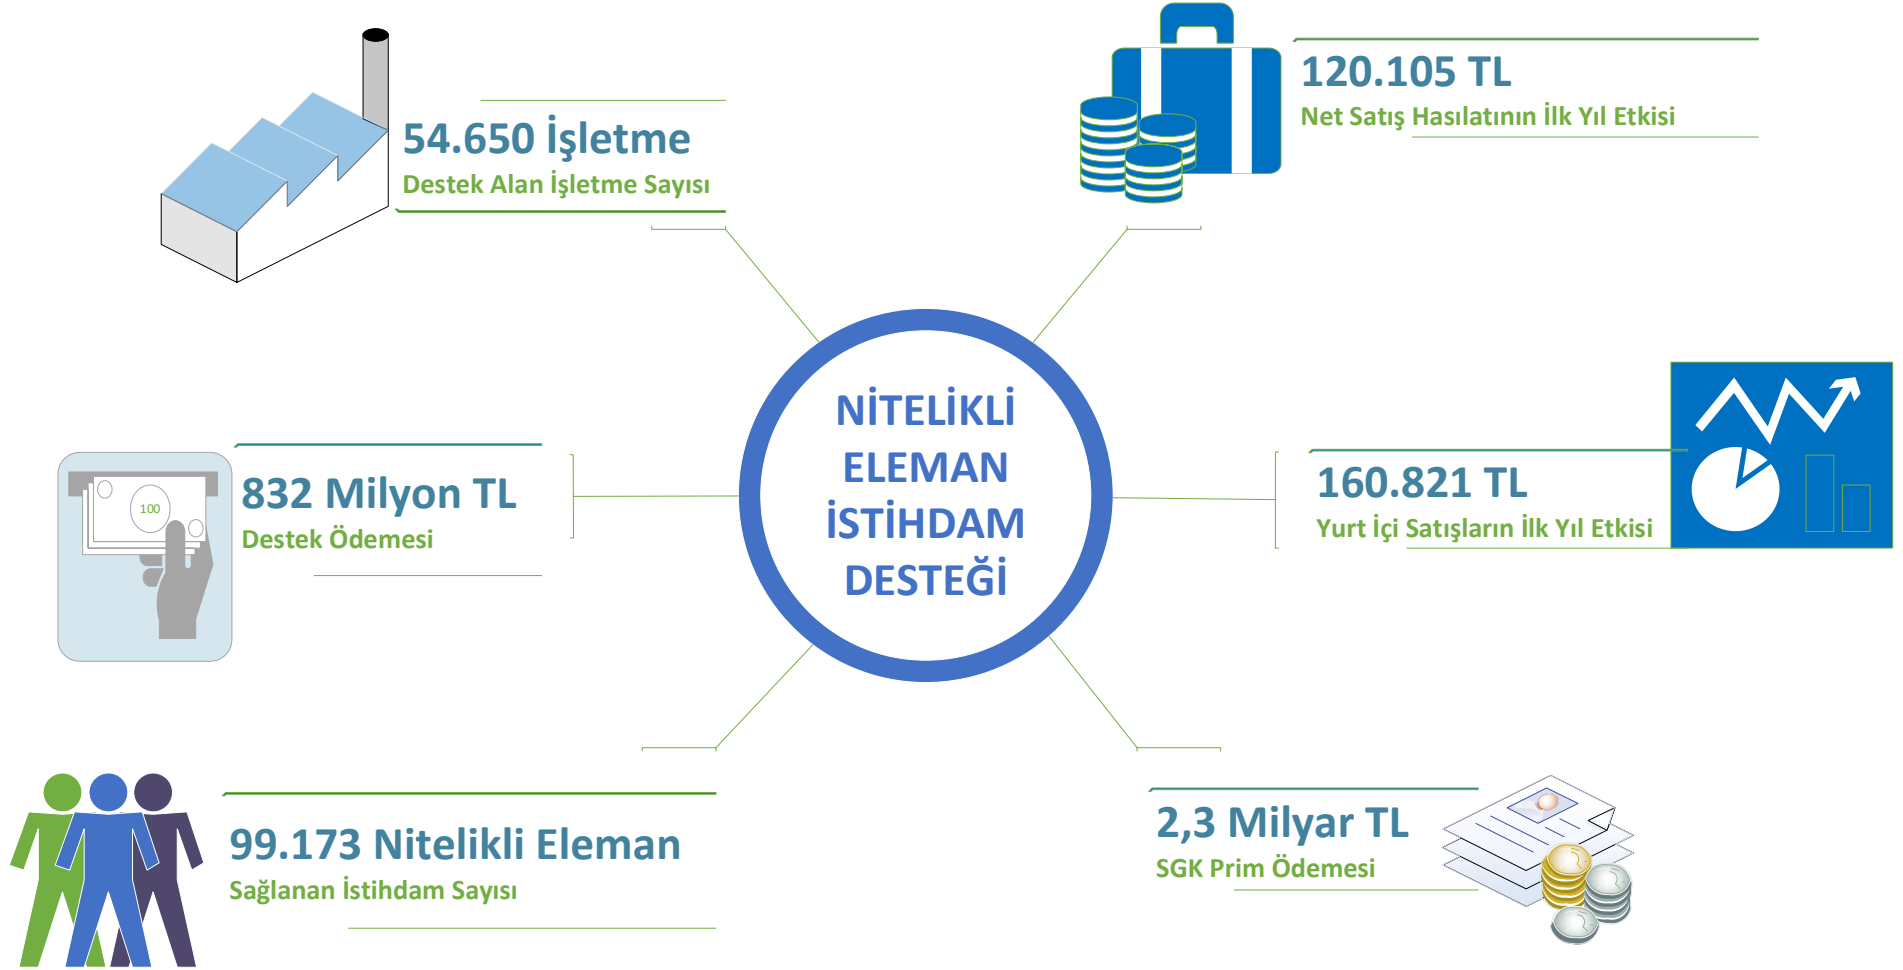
54.650 İşletme
Destek Alan İşletme Sayısı

120.105 TL
Net Satış Hasılatının İlk Yıl Etkisi

100

832 Milyon TL
Destek Ödemesi

NİTELİKLİ ELEMAN İSTİHDAM DESTEĞİ

160.821 TL
Yurt İçi Satışların İlk Yıl Etkisi

99.173 Nitelikli Eleman
Sağlanan İstihdam Sayısı

2,3 Milyar TL
SGK Prim Ödemesi